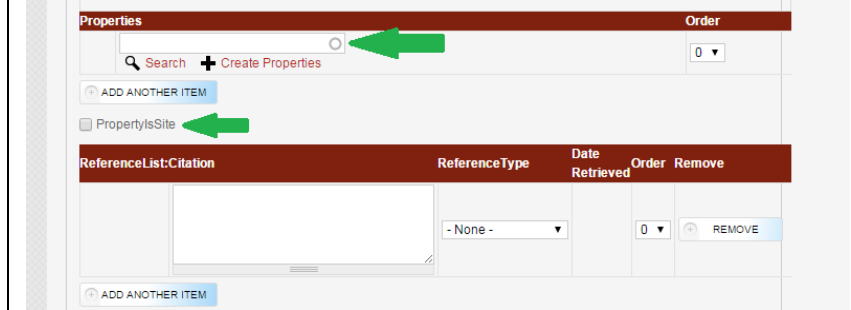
| Properties | Order |
|---|---|
| Search Create Properties | 0 |

ADD ANOTHER ITEM

PropertyIsSite

| ReferenceList:Citation | ReferenceType | Date Retrieved | Order | Remove |
|---|---|---|---|---|
| | - None - | | 0 | REMOVE |

ADD ANOTHER ITEM